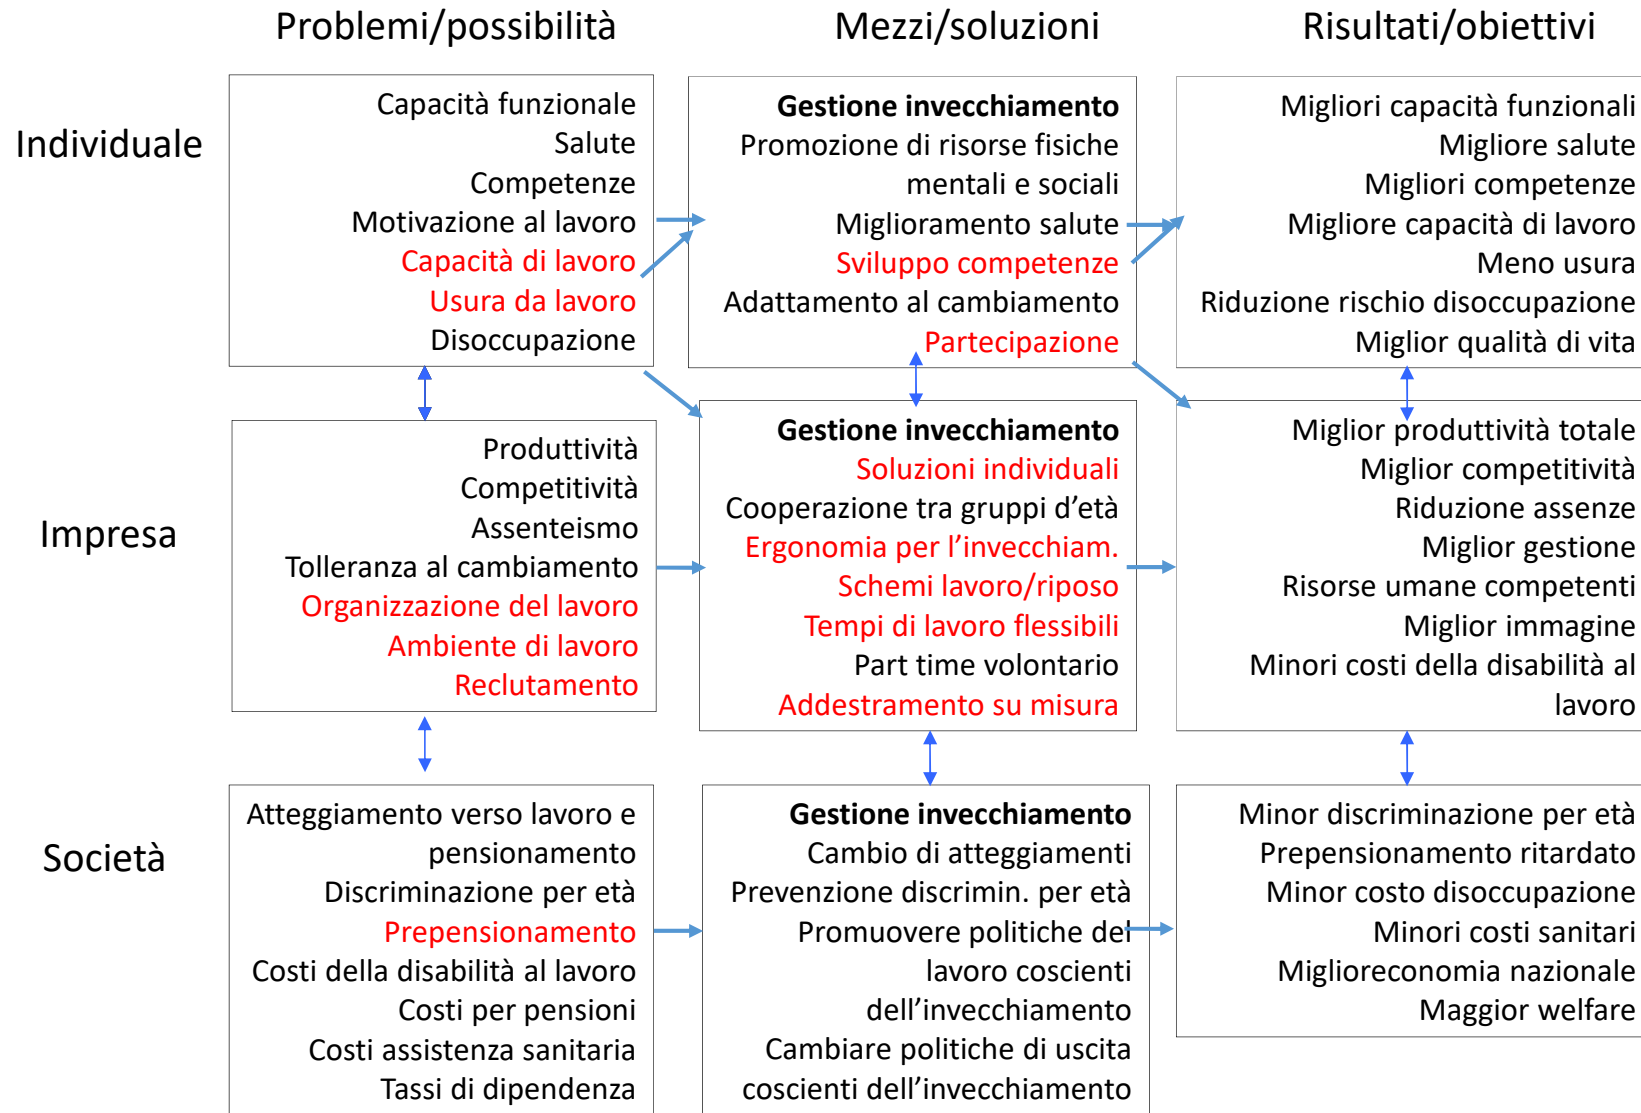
Problemi/possibilità

Mezzi/soluzioni

Risultati/obiettivi

Individuale

Capacità funzionale
Salute
Competenze
Motivazione al lavoro
Capacità di lavoro
Usura da lavoro
Disoccupazione

**Gestione invecchiamento**
Promozione di risorse fisiche mentali e sociali
Miglioramento salute
Sviluppo competenze
Adattamento al cambiamento
Partecipazione

Migliori capacità funzionali
Migliore salute
Migliori competenze
Migliore capacità di lavoro
Meno usura
Riduzione rischio disoccupazione
Miglior qualità di vita

Impresa

Produttività
Competitività
Assenteismo
Tolleranza al cambiamento
Organizzazione del lavoro
Ambiente di lavoro
Reclutamento

**Gestione invecchiamento**
Soluzioni individuali
Cooperazione tra gruppi d'età
Ergonomia per l'invecchiam.
Schemi lavoro/riposo
Tempi di lavoro flessibili
Part time volontario
Addestramento su misura

Miglior produttività totale
Miglior competitività
Riduzione assenze
Miglior gestione
Risorse umane competenti
Miglior immagine
Minori costi della disabilità al lavoro

Società

Atteggiamento verso lavoro e pensionamento
Discriminazione per età
Prepensionamento
Costi della disabilità al lavoro
Costi per pensioni
Costi assistenza sanitaria
Tassi di dipendenza

**Gestione invecchiamento**
Cambio di atteggiamenti
Prevenzione discrimin. per età
Promuovere politiche del lavoro coscienti dell'invecchiamento
Cambiare politiche di uscita coscienti dell'invecchiamento

Minor discriminazione per età
Prepensionamento ritardato
Minor costo disoccupazione
Minori costi sanitari
Miglioreconomia nazionale
Maggior welfare